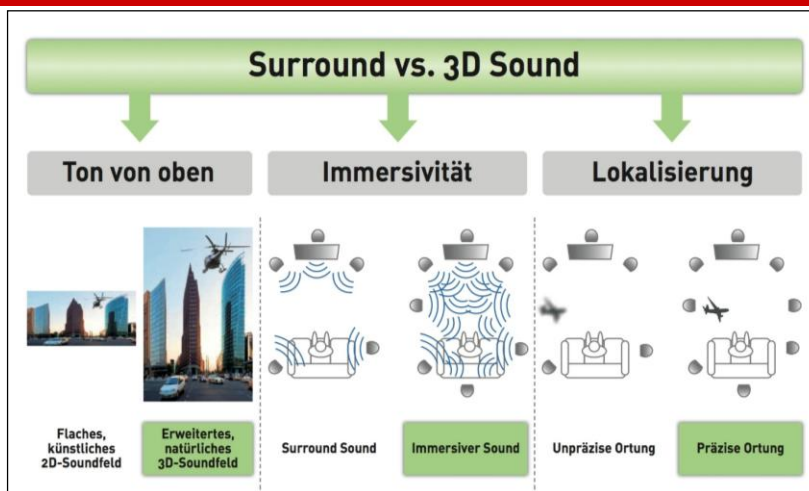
Surround vs. 3D Sound

Ton von oben

Immersivität

Lokalisierung

Flaches, künstliches 2D-Soundfeld

Erweitertes, natürliches 3D-Soundfeld

Surround Sound

Immersiver Sound

Unpräzise Ortung

Präzise Ortung